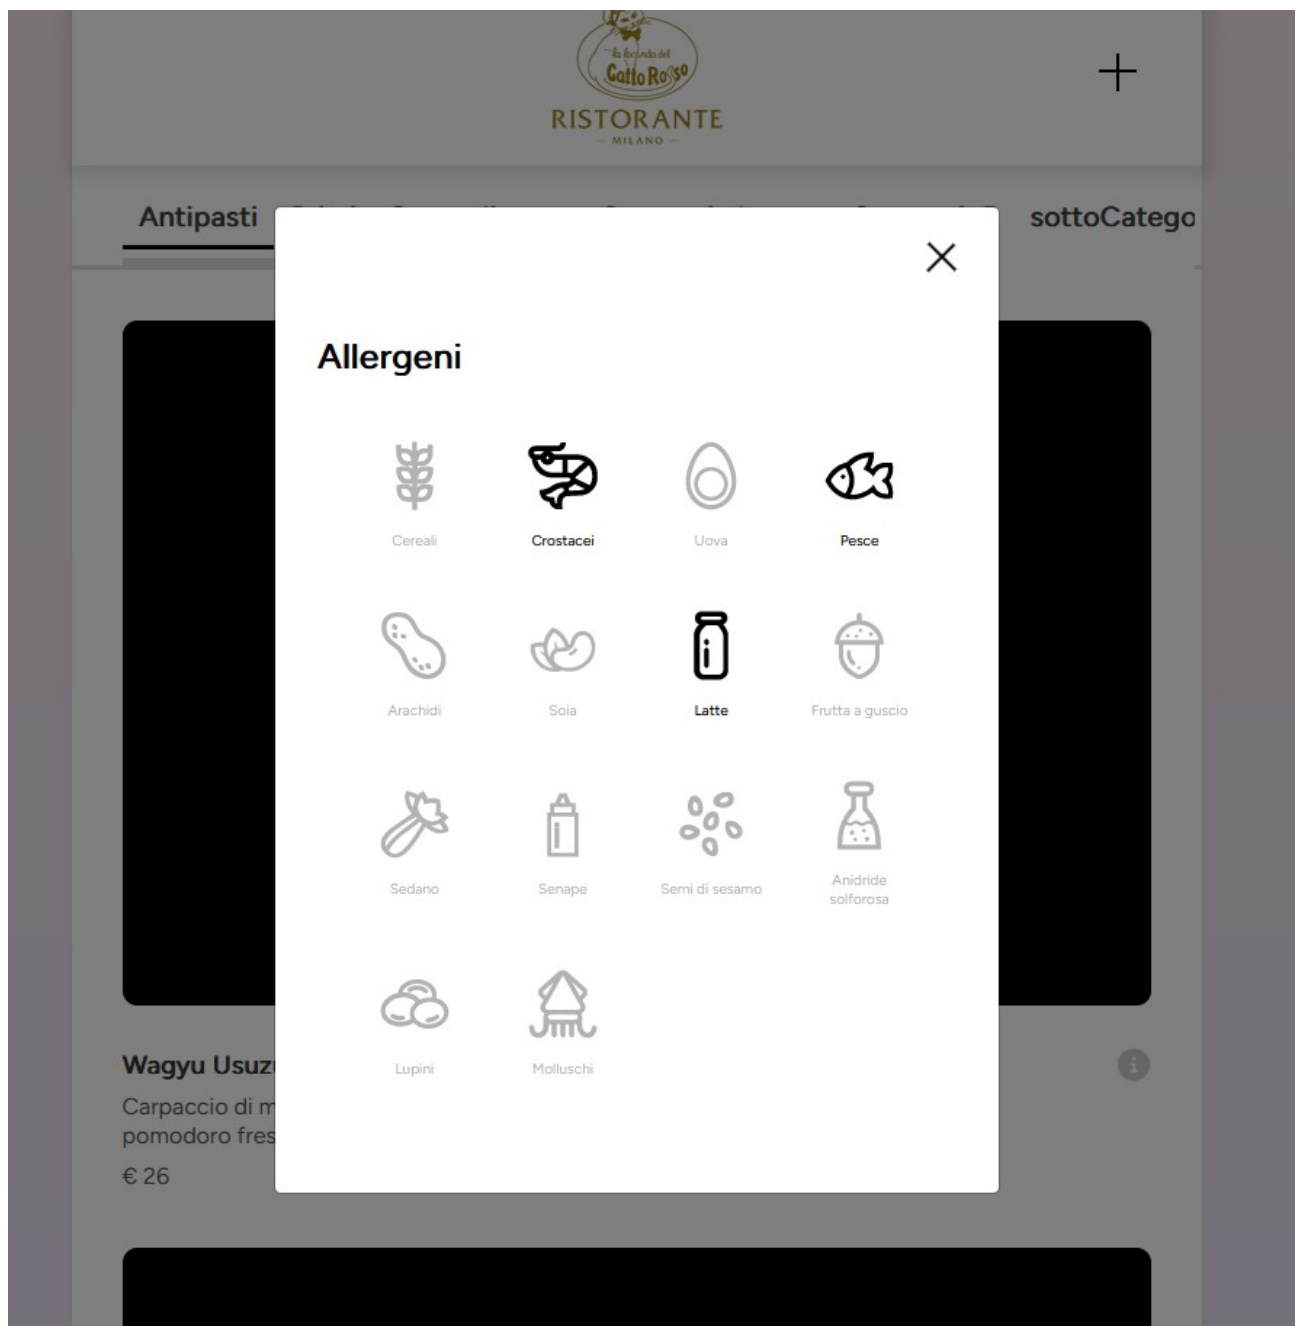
la locanda del Gatto Rosso
RISTORANTE
MILANO

+

Antipasti

sottoCatego

×

Allergeni

Cereali
Crostacei
Uova
Pesce

Arachidi
Soia
Latte
Frutta a guscio

Sedano
Senape
Semi di sesamo
Anidride solforosa

Lupini
Molluschi

Wagyu Usuz
Carpaccio di m
pomodoro fres
€ 26